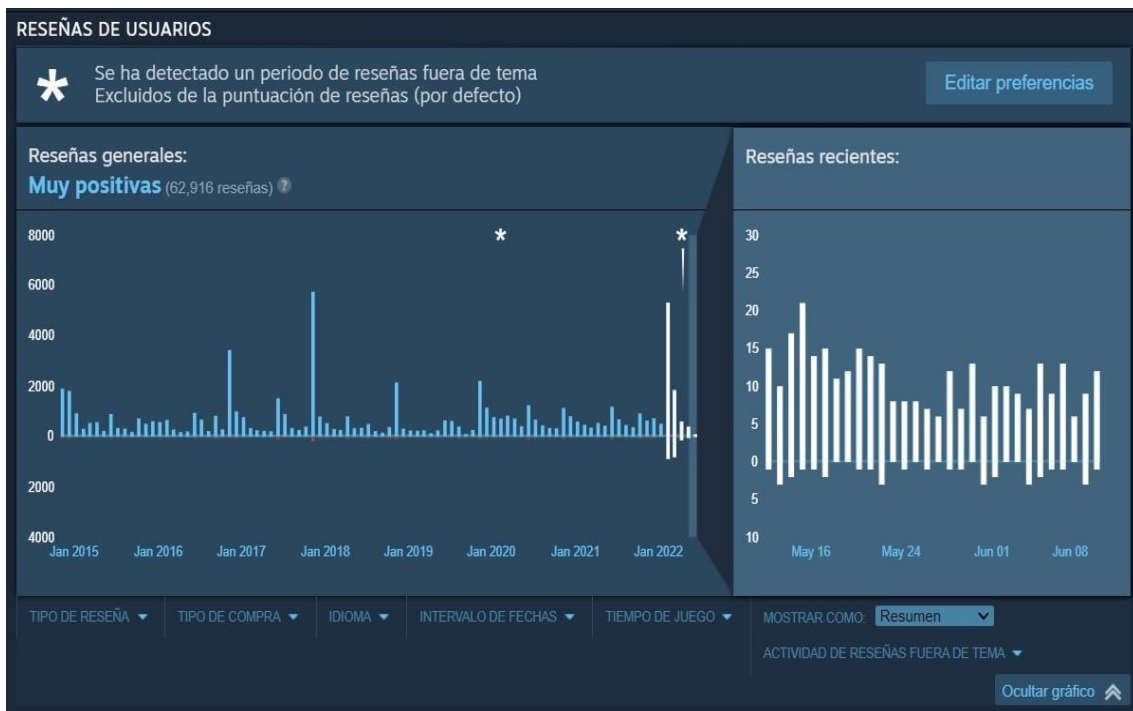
RESEÑAS DE USUARIOS

*

Se ha detectado un periodo de reseñas fuera de tema
Excluidos de la puntuación de reseñas (por defecto)

Editar preferencias

Reseñas generales:
Muy positivas (62,916 reseñas) ?

Reseñas recientes:

8000
6000
4000
2000
0
2000
4000

*
*

Jan 2015 Jan 2016 Jan 2017 Jan 2018 Jan 2019 Jan 2020 Jan 2021 Jan 2022

30
25
20
15
10
5
0
5
10

May 16 May 24 Jun 01 Jun 08

TIPO DE RESEÑA ▾ TIPO DE COMPRA ▾ IDIOMA ▾ INTERVALO DE FECHAS ▾ TIEMPO DE JUEGO ▾ MOSTRAR COMO: Resumen

ACTIVIDAD DE RESEÑAS FUERA DE TEMA ▾

Ocultar gráfico